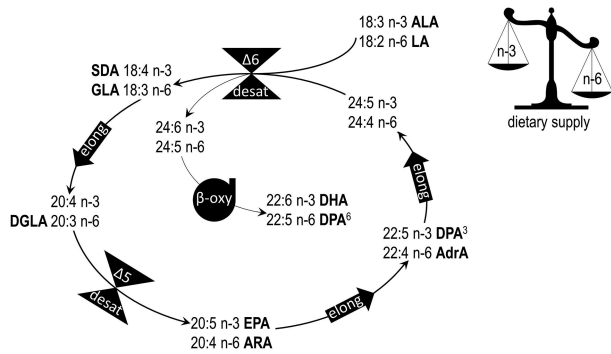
18:3 n-3 ALA
18:2 n-6 LA

n-3
n-6
dietary supply

Δ6
desat

SDA 18:4 n-3
GLA 18:3 n-6

24:5 n-3
24:4 n-6

24:6 n-3
24:5 n-6

elong

β-oxy

22:6 n-3 DHA
22:5 n-6 DPA$^6$

20:4 n-3
DGLA 20:3 n-6

elong

22:5 n-3 DPA$^3$
22:4 n-6 AdrA

Δ5
desat

20:5 n-3 EPA
20:4 n-6 ARA

elong